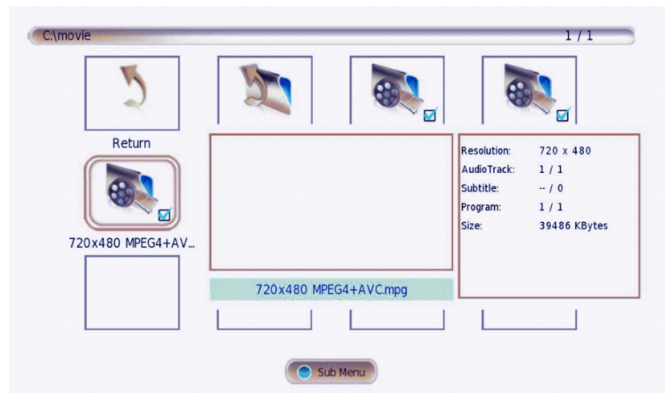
C:\movie

1 / 1

Return

720x480 MPEG4+AV...

720x480 MPEG4+AVC.mpg

| Resolution: | 720 x 480 |
|---|---|
| AudioTrack: | 1 / 1 |
| Subtitle: | -- / 0 |
| Program: | 1 / 1 |
| Size: | 39486 KBytes |

Sub Menu